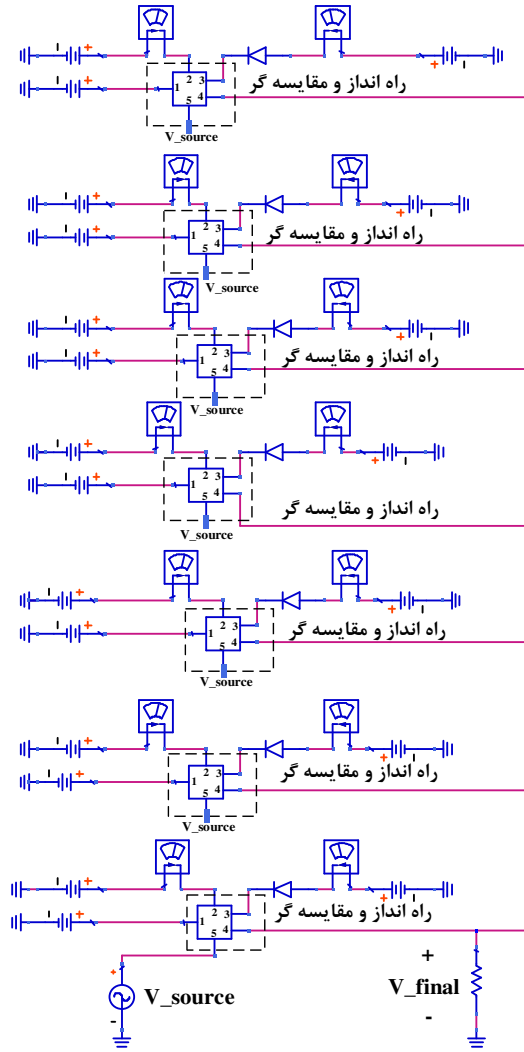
+
+
1 2 3 5 4
راه انداز و مقایسه گر
V_source
+

+
+
1 2 3 5 4
راه انداز و مقایسه گر
V_source
+

+
+
1 2 3 5 4
راه انداز و مقایسه گر
V_source
+

+
+
1 2 3 5 4
راه انداز و مقایسه گر
V_source
+

+
+
1 2 3 5 4
راه انداز و مقایسه گر
V_source
+

+
+
1 2 3 5 4
راه انداز و مقایسه گر
V_source
+

+
+
1 2 3 5 4
راه انداز و مقایسه گر
+
+
V_source
-
+
V_final
-